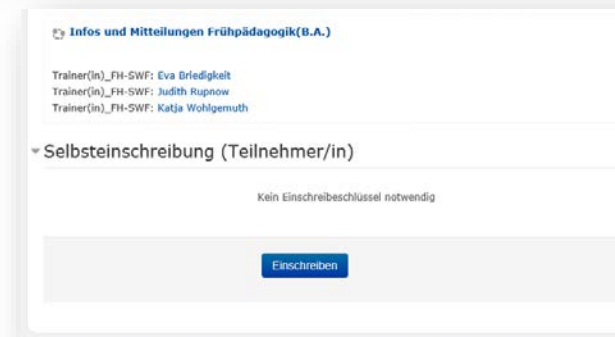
Infos und Mitteilungen Frühpädagogik(B.A.)

Trainer(in)_FH-SWF: Eva Briedigkeit
Trainer(in)_FH-SWF: Judith Rupnow
Trainer(in)_FH-SWF: Katja Wohlgemuth

Selbsteinschreibung (Teilnehmer/in)

Kein Einschreibeschlüssel notwendig

Einschreiben